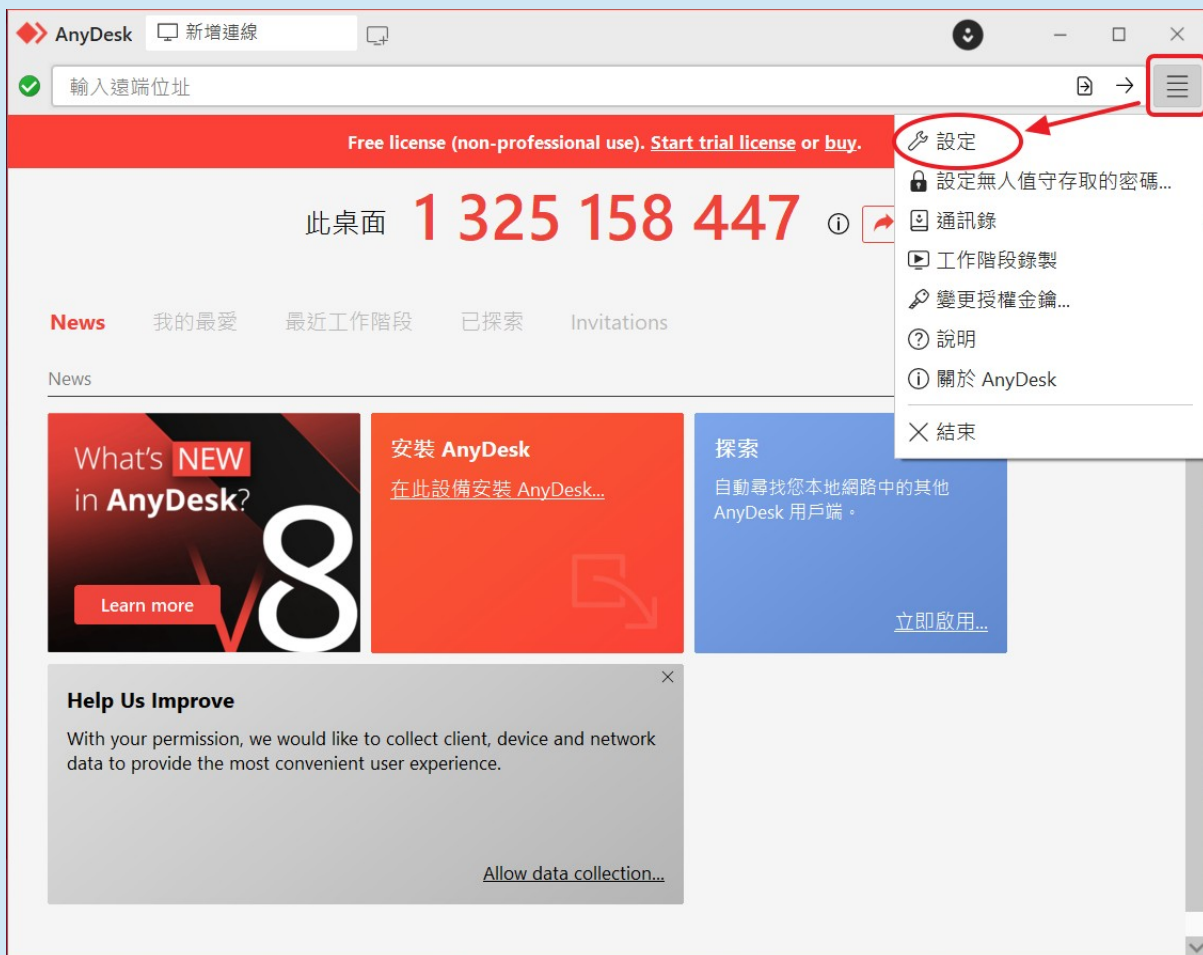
AnyDesk 新增連線

輸入遠端位址

Free license (non-professional use). Start trial license or buy.

此桌面 1 325 158 447

設定
設定無人值守存取的密碼...
通訊錄
工作階段錄製
變更授權金鑰...
說明
關於 AnyDesk
結束

News 我的最愛 最近工作階段 已探索 Invitations

News

What's NEW in AnyDesk? 8

Learn more

安裝 AnyDesk
在此設備安裝 AnyDesk...

探索
自動尋找您本地網路中的其他 AnyDesk 用戶端。
立即啟用...

Help Us Improve
With your permission, we would like to collect client, device and network data to provide the most convenient user experience.

Allow data collection...